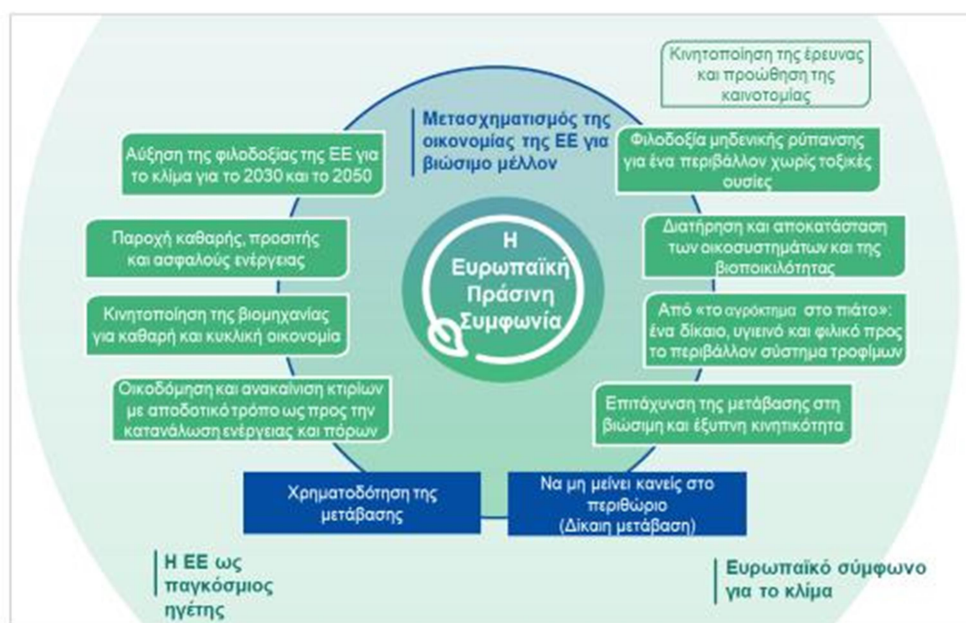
Κινητοποίηση της έρευνας και προώθηση της καινοτομίας

Μετασχηματισμός της οικονομίας της ΕΕ για βιώσιμο μέλλον

Αύξηση της φιλοδοξίας της ΕΕ για το κλίμα για το 2030 και το 2050

Φιλοδοξία μηδενικής ρύπανσης για ένα περιβάλλον χωρίς τοξικές ουσίες

Παροχή καθαρής, προσιτής και ασφαλούς ενέργειας

Διατήρηση και αποκατάσταση των οικοσυστημάτων και της βιοποικιλότητας

Η Ευρωπαϊκή Πράσινη Συμφωνία

Κινητοποίηση της βιομηχανίας για καθαρή και κυκλική οικονομία

Από «το αγρόκτημα στο πιάτο»: ένα δίκαιο, υγιεινό και φιλικό προς το περιβάλλον σύστημα τροφίμων

Οικοδόμηση και ανακαίνιση κτιρίων με αποδοτικό τρόπο ως προς την κατανάλωση ενέργειας και πόρων

Επιτάχυνση της μετάβασης στη βιώσιμη και έξυπνη κινητικότητα

Χρηματοδότηση της μετάβασης

Να μη μείνει κανείς στο περιθώριο (Δίκαιη μετάβαση)

Η ΕΕ ως παγκόσμιος ηγέτης

Ευρωπαϊκό σύμφωνο για το κλίμα